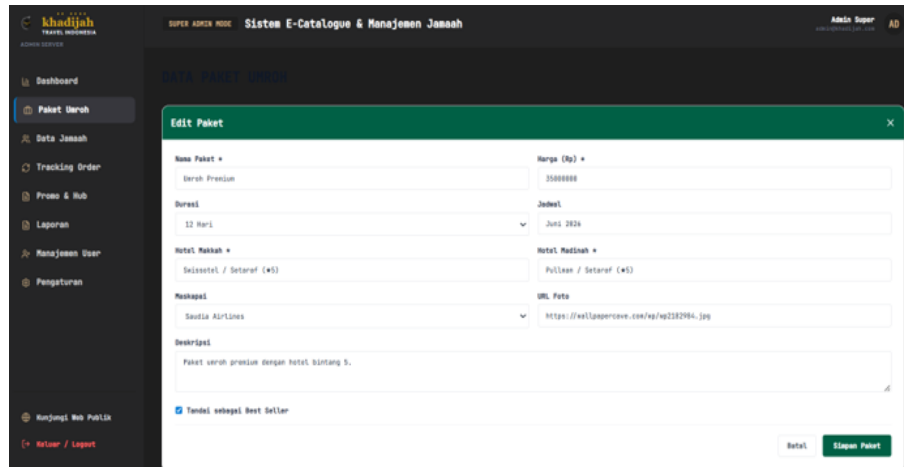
khadijah
TRAVEL INDONESIA
ADMIN SERVER

SUPER ADMIN MODE Sistem E-Catalogue & Manajemen Jamaah

Admin Super
admin@khadijah.com
AD

Dashboard
Paket Umroh
Data Jamaah
Tracking Order
Promo & Hub
Laporan
Manajemen User
Pengaturan

Kunjungi Web Publik
Keluar / Logout

DATA PAKET UMROH

Edit Paket

Nama Paket *
Umroh Premium

Harga (Rp) *
35000000

Durasi
12 Hari

Jadwal
Juni 2026

Hotel Makkah *
Swissotel / Setaraf (*5)

Hotel Madinah *
Pullman / Setaraf (*5)

Maskapai
Saudia Airlines

URL Foto
https://wallpapercave.com/wp/wp2182984.jpg

Deskripsi
Paket umroh premium dengan hotel bintang 5.

Tandai sebagai Best Seller

Batal
Simpan Paket